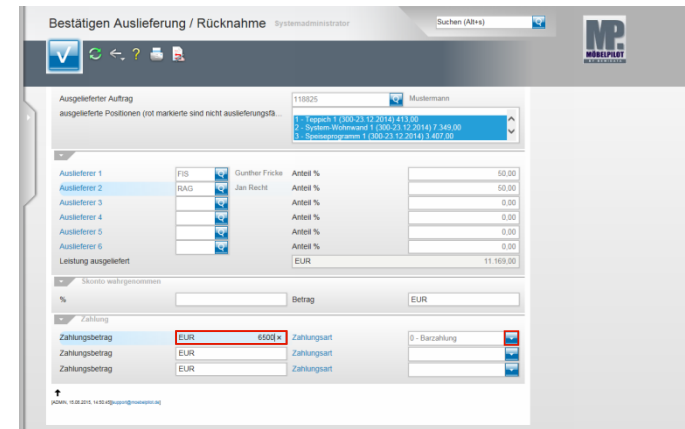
Bestätigen Auslieferung / Rücknahme Systemadministrator

Suchen (Alt+s)

MP MÖBELPILOT

Ausgelieferter Auftrag
118825
Mustermann

ausgelieferte Positionen (rot markierte sind nicht auslieferungsfä...

1 - Teppich 1 (300-23.12.2014) 413,00
2 - System-Wohnwand 1 (300-23.12.2014) 7.349,00
3 - Speiseprogramm 1 (300-23.12.2014) 3.407,00

| | | | | |
|---|---|---|---|---|
| Auslieferer 1 | FIS | Gunther Fricke | Anteil % | 50,00 |
| Auslieferer 2 | RAG | Jan Recht | Anteil % | 50,00 |
| Auslieferer 3 | | | Anteil % | 0,00 |
| Auslieferer 4 | | | Anteil % | 0,00 |
| Auslieferer 5 | | | Anteil % | 0,00 |
| Auslieferer 6 | | | Anteil % | 0,00 |
| Leistung ausgeliefert | | | EUR | 11.169,00 |

Skonto wahrgenommen

% Betrag EUR

Zahlung

| | | | |
|---|---|---|---|
| Zahlungsbetrag | EUR 6500 | Zahlungsart | 0 - Barzahlung |
| Zahlungsbetrag | EUR | Zahlungsart | |
| Zahlungsbetrag | EUR | Zahlungsart | |

[ADMIN, 15.09.2015, 14:50:45][support@moebelpilot.de]